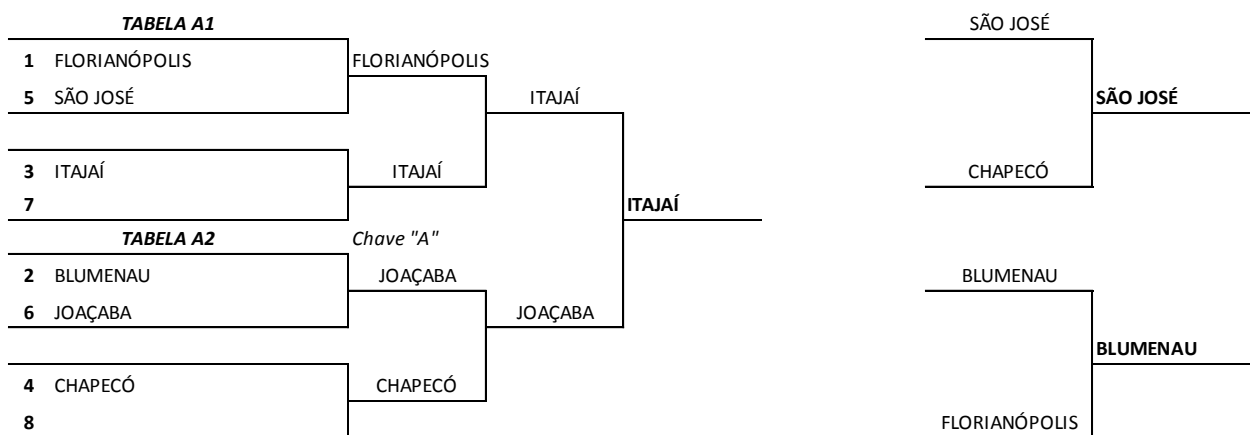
TABELA A1

1 FLORIANÓPOLIS
5 SÃO JOSÉ

3 ITAJAÍ
7

FLORIANÓPOLIS

ITAJAÍ

ITAJAÍ

ITAJAÍ

TABELA A2

Chave "A"

2 BLUMENAU
6 JOAÇABA

4 CHAPECÓ
8

JOAÇABA

JOAÇABA

CHAPECÓ

SÃO JOSÉ

CHAPECÓ

SÃO JOSÉ

BLUMENAU

FLORIANÓPOLIS

BLUMENAU